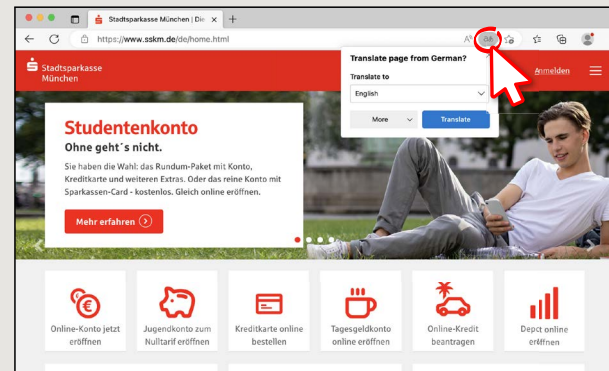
Stadtsparkasse München | Die ×
+
https://www.sskm.de/de/home.html
Stadtsparkasse München
Translate page from German?
Translate to
English
More
Translate
Anmelden
Studentenkonto
Ohne geht´s nicht.
Sie haben die Wahl: das Rundum-Paket mit Konto, Kreditkarte und weiteren Extras. Oder das reine Konto mit Sparkassen-Card - kostenlos. Gleich online eröffnen.
Mehr erfahren
Online-Konto jetzt eröffnen
Jugendkonto zum Nulltarif eröffnen
Kreditkarte online bestellen
Tagesgeldkonto online eröffnen
Online-Kredit beantragen
Depot online eröffnen